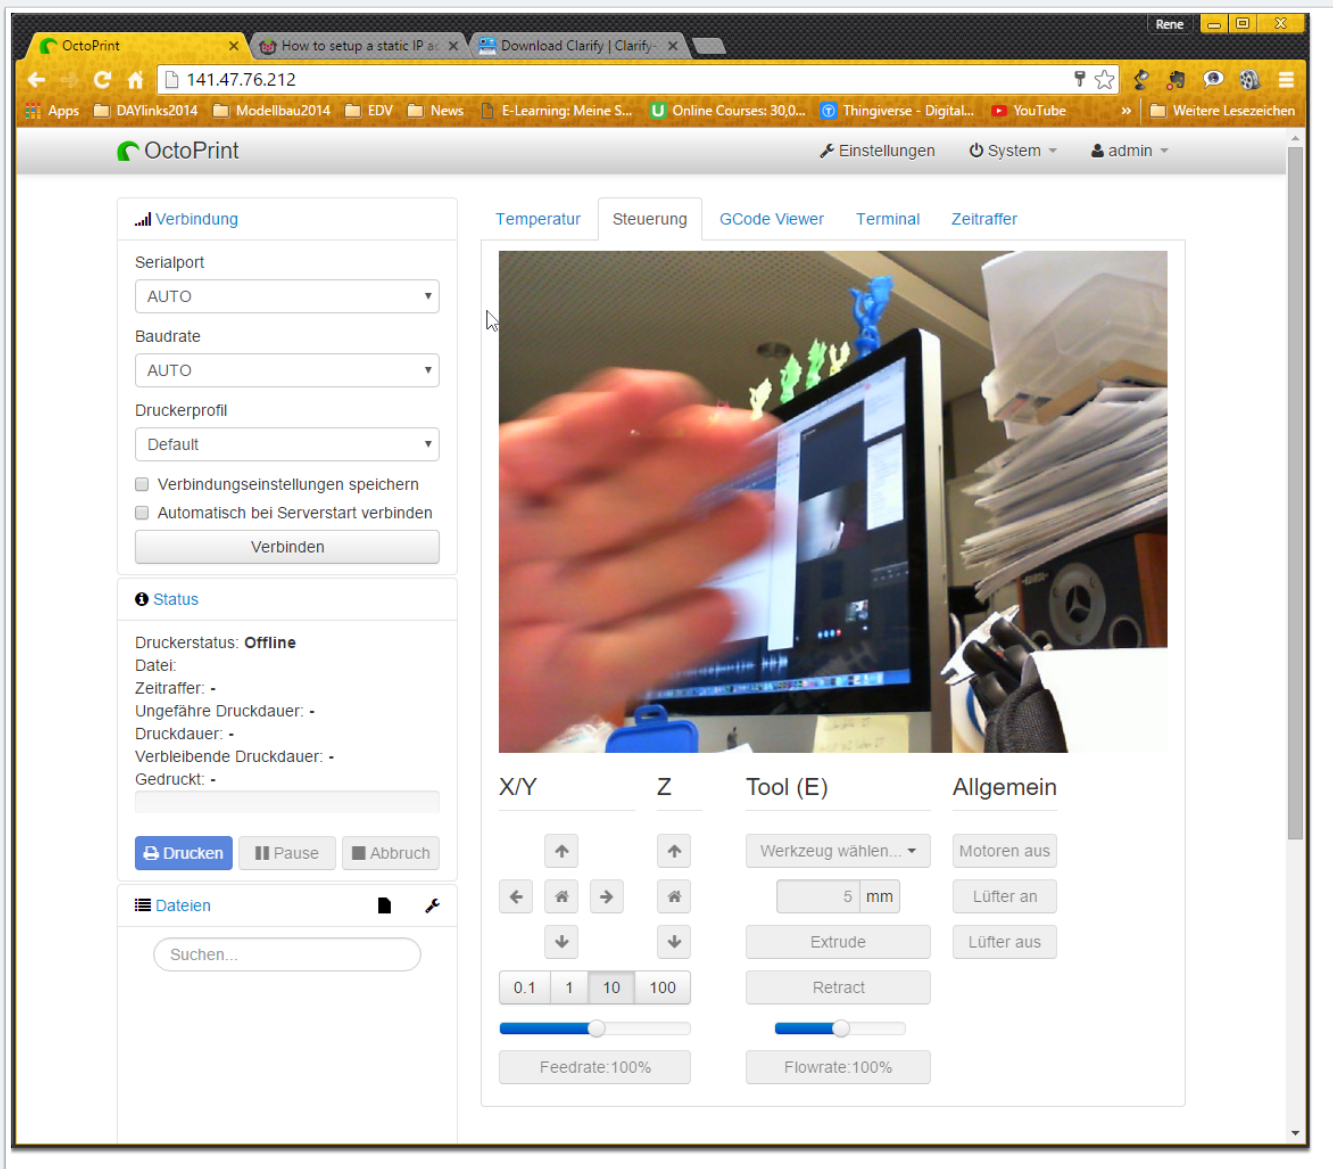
Rene

OctoPrint ×
How to setup a static IP ac ×
Download Clarify | Clarify- ×

141.47.76.212

Apps DAYlinks2014 Modellbau2014 EDV News E-Learning: Meine S... Online Courses: 30,0... Thingiverse - Digital... YouTube » Weitere Lesezeichen

OctoPrint

Einstellungen System admin

Verbindung

Serialport
AUTO

Baudrate
AUTO

Druckerprofil
Default

Verbindungseinstellungen speichern
Automatisch bei Serverstart verbinden

Verbinden

Status

Druckerstatus: **Offline**
Datei:
Zeitraffer: -
Ungefähre Druckdauer: -
Druckdauer: -
Verbleibende Druckdauer: -
Gedruckt: -

Drucken Pause Abbruch

Dateien

Suchen...

Temperatur Steuerung GCode Viewer Terminal Zeitraffer

X/Y

Z

Tool (E)

Allgemein

Werkzeug wählen...

5 mm

Extrude

Retract

Motoren aus

Lüfter an

Lüfter aus

0.1 1 10 100

Feedrate:100%

Flowrate:100%